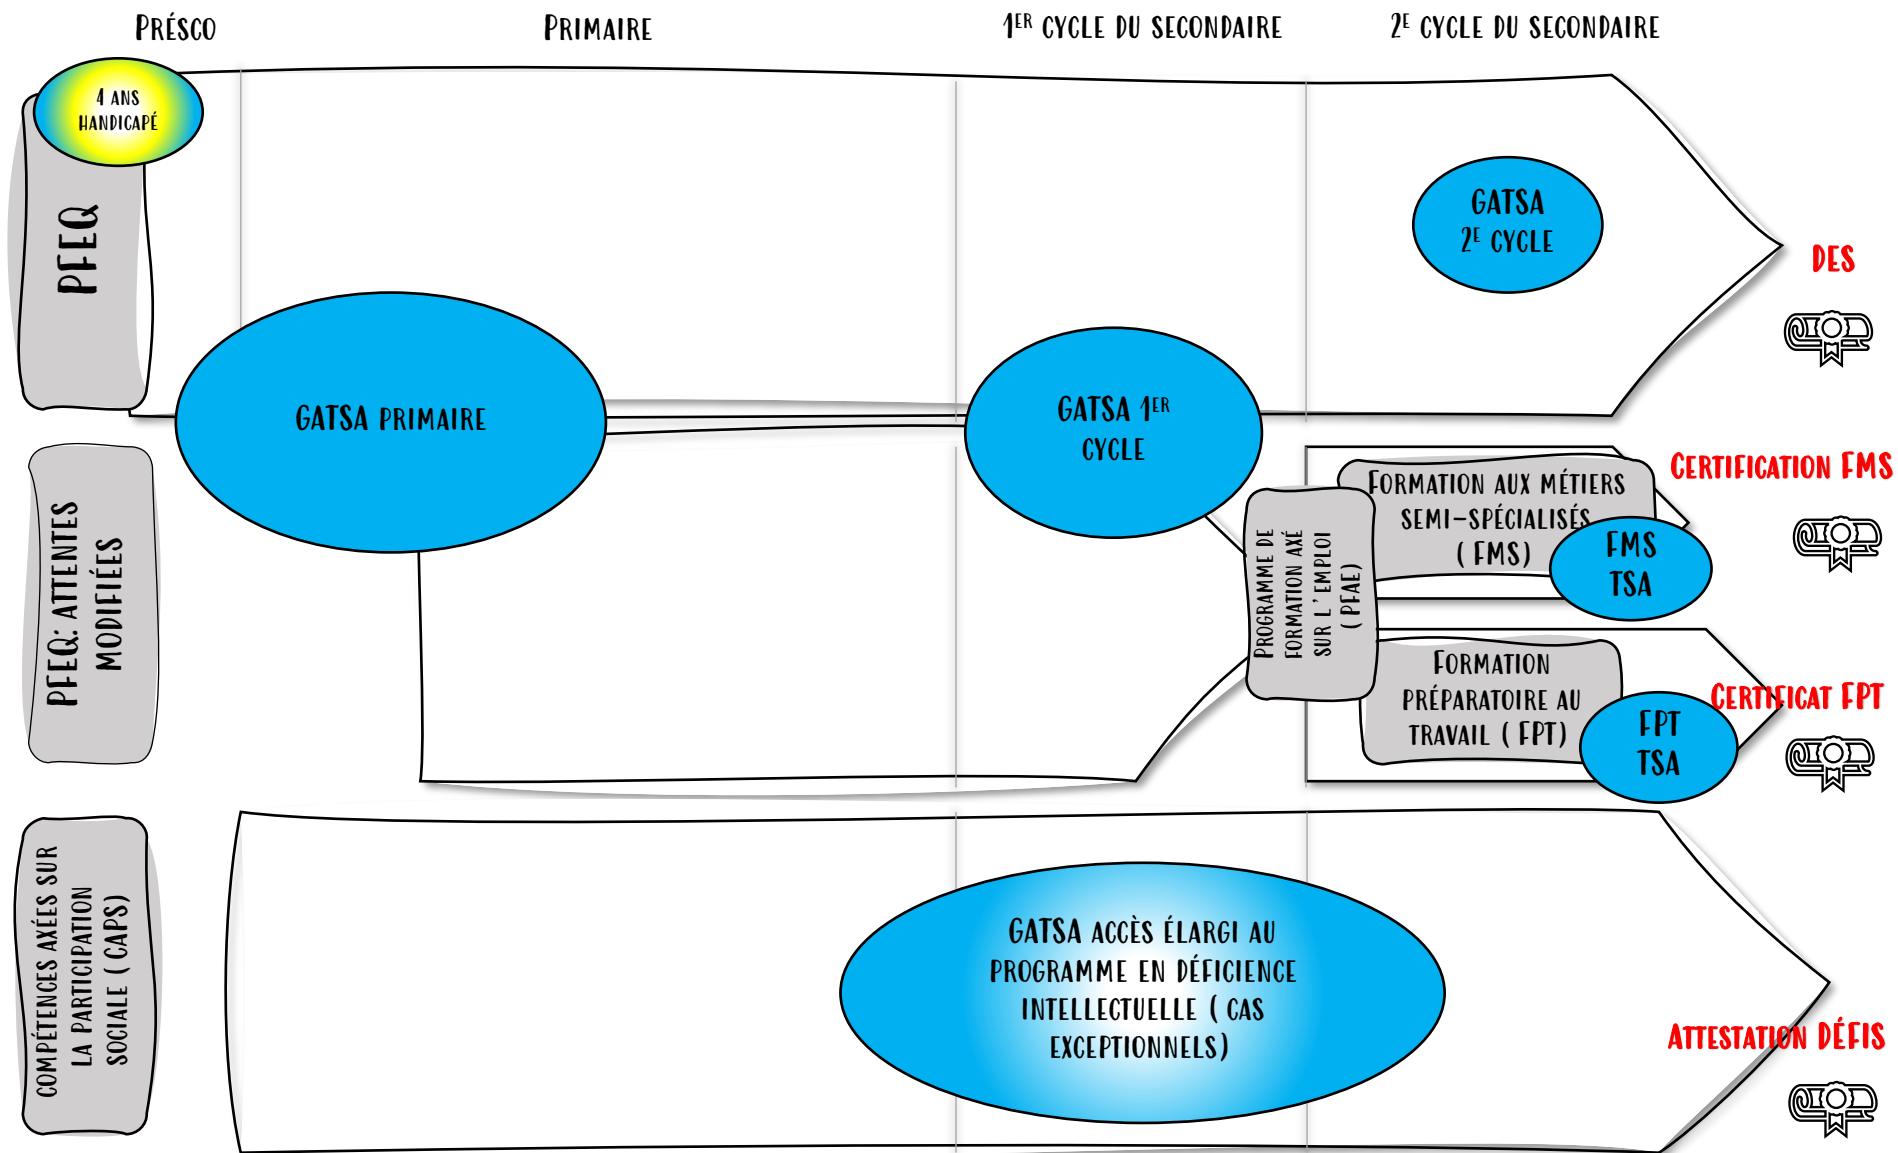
Présco

Primaire

1er cycle du secondaire

2e cycle du secondaire

4 ans handicapé

PFEQ

GATSA 2e cycle

DES

GATSA primaire

GATSA 1er cycle

PFEQ: attentes modifiées

Programme de formation axé sur l'emploi (PFAE)

Formation aux métiers semi-spécialisés (FMS)

FMS TSA

Certification FMS

Formation préparatoire au travail (FPT)

FPT TSA

Certificat FPT

Compétences axées sur la participation sociale (CAPS)

GATSA accès élargi au programme en déficience intellectuelle (cas exceptionnels)

Attestation DÉFIS